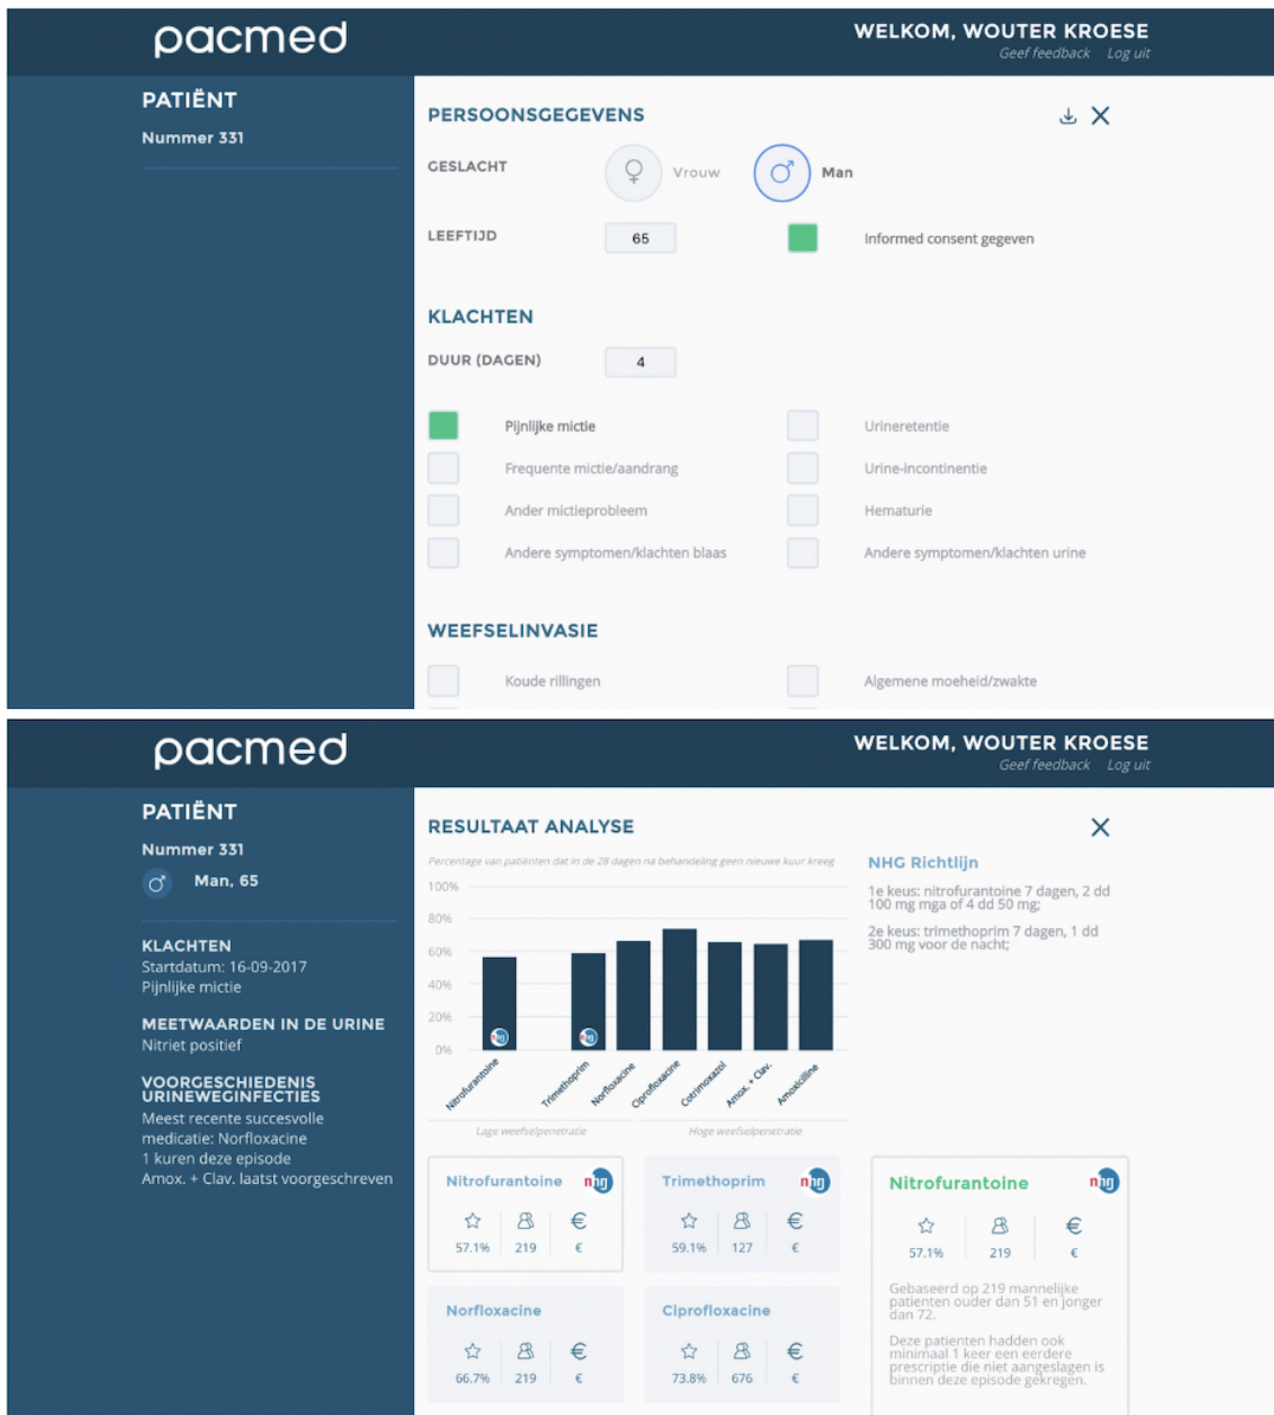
pacmed

WELKOM, WOUTER KROESE
Geef feedback Log uit

PATIËNT
Nummer 331

PERSOONSGEGEVENS

GESLACHT Vrouw Man

LEEFTIJD 65 Informed consent gegeven

KLACHTEN

DUUR (DAGEN) 4

Pijnlijke mictie
Urineretentie
Frequente mictie/aandrang
Urine-incontinentie
Ander mictieprobleem
Hematurie
Andere symptomen/klachten blaas
Andere symptomen/klachten urine

WEEFSELINVASIE

Koude rillingen
Algemene moeheid/zwakte

pacmed

WELKOM, WOUTER KROESE
Geef feedback Log uit

PATIËNT
Nummer 331
Man, 65

KLACHTEN
Startdatum: 16-09-2017
Pijnlijke mictie

MEETWAARDEN IN DE URINE
Nitriet positief

VOORGESCHIEDENIS URINEWEGINFECTIES
Meest recente succesvolle medicatie: Norfloxacine
1 kuren deze episode
Amox. + Clav. laatst voorgeschreven

RESULTAAT ANALYSE

Percentage van patiënten dat in de 28 dagen na behandeling geen nieuwe kuur kreeg

100%
80%
60%
40%
20%
0%

Nitrofurantoine Trimethoprim Norfloxacine Ciprofloxacine Cotrimoxazol Amox. + Clav. Amoxicilline

Lage weefselpenetratie Hoge weefselpenetratie

NHG Richtlijn
1e keus: nitrofurantoine 7 dagen, 2 dd 100 mg mga of 4 dd 50 mg;
2e keus: trimethoprim 7 dagen, 1 dd 300 mg voor de nacht;

Nitrofurantoine nhg
57.1% 219 €

Trimethoprim nhg
59.1% 127 €

Norfloxacine
66.7% 219 €

Ciprofloxacine
73.8% 676 €

Nitrofurantoine nhg
57.1% 219 €

Gebaseerd op 219 mannelijke patienten ouder dan 51 en jonger dan 72.

Deze patienten hadden ook minimaal 1 keer een eerdere prescriptie die niet aangeslagen is binnen deze episode gekregen.